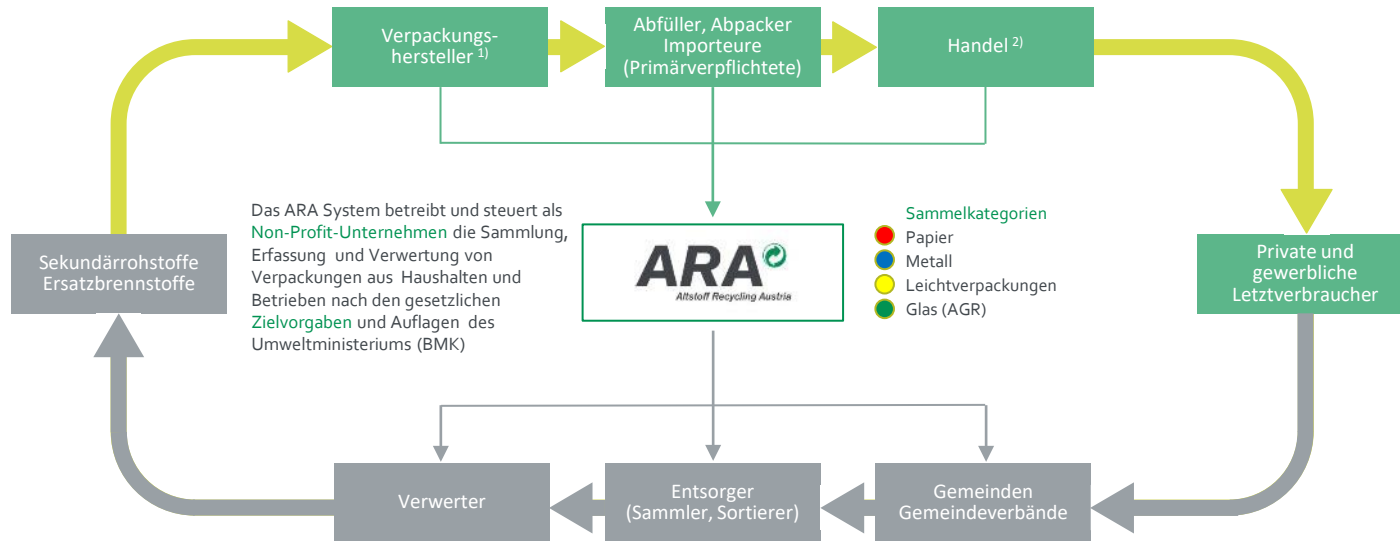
Verpackungshersteller $^{1)}$

Abfüller, Abpacker Importeure (Primärverpflichtete)

Handel $^{2)}$

Das ARA System betreibt und steuert als Non-Profit-Unternehmen die Sammlung, Erfassung und Verwertung von Verpackungen aus Haushalten und Betrieben nach den gesetzlichen Zielvorgaben und Auflagen des Umweltministeriums (BMK)

ARA
Altstoff Recycling Austria

Sammelkategorien
Papier
Metall
Leichtverpackungen
Glas (AGR)

Sekundärrohstoffe Ersatzbrennstoffe

Private und gewerbliche Letztverbraucher

Verwerter

Entsorger (Sammler, Sortierer)

Gemeinden Gemeindeverbände